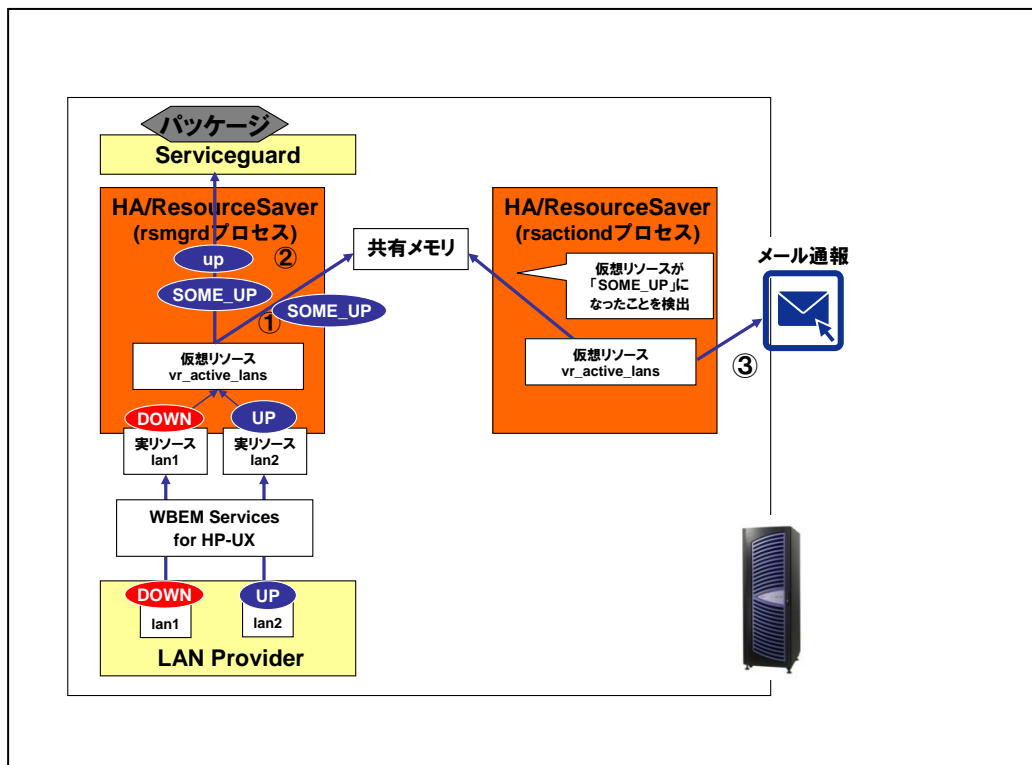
パッケージ
Serviceguard

HA/ResourceSaver
(rsmgrdプロセス)
up
②
SOME_UP
SOME_UP
①
仮想リソース
vr_active_lans
DOWN
UP
実リソース
lan1
実リソース
lan2

共有メモリ

HA/ResourceSaver
(rsactiondプロセス)
仮想リソースが「SOME_UP」になったことを検出
仮想リソース
vr_active_lans

メール通報
③

WBEM Services
for HP-UX

DOWN
lan1
UP
lan2
LAN Provider